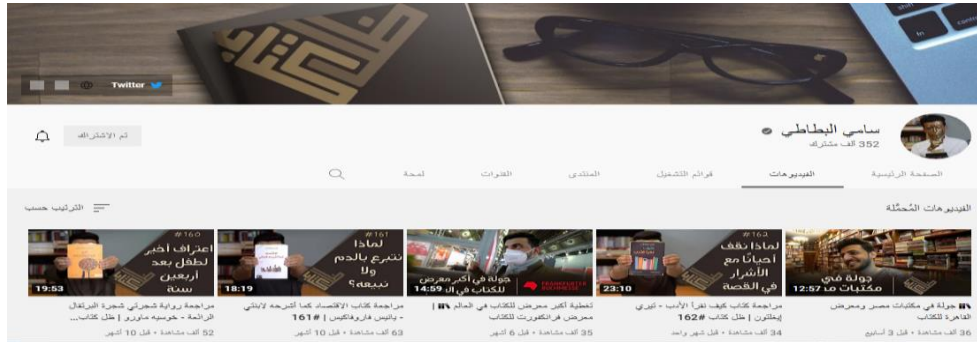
Twitter

سامي البطاطي
352 ألف مشترك

تم الاشتراك

الصفحة الرئيسية
الفيديوهات
قوائم التشغيل
المنتدى
القنوات
لمحة

الفيديوهات المُحمَّلة
الترتيب حسب

جولة في مكتبات مصر
12:57
جولة في مكتبات مصر ومعرض القاهرة للكتاب
36 ألف مشاهدة • قبل 3 أسابيع

#162
لماذا نقف أحيانًا مع الأشرار في القصة
23:10
مراجعة كتاب كيف تقرأ الأدب - تيري إيغلتون | ظل كتاب #162
34 ألف مشاهدة • قبل شهر واحد

جولة في أكبر معرض للكتاب في ال
14:59
FRANKFURTER BUCHMESSE
تغطية أكبر معرض للكتاب في العالم | معرض فرانكفورت للكتاب
35 ألف مشاهدة • قبل 6 أشهر

#161
لماذا نتبرع بالدم ولا نبيعه؟
18:19
مراجعة كتاب الاقتصاد كما أشرحه لابنتي - يانيس فاروفاكيس | 161#
63 ألف مشاهدة • قبل 10 أشهر

#160
اعتراف أخير لطفل بعد أربعين سنة
19:53
مراجعة رواية شجرتي شجرة البرتقال الرائعة - خوسيه ماورو | ظل كتاب...
52 ألف مشاهدة • قبل 10 أشهر